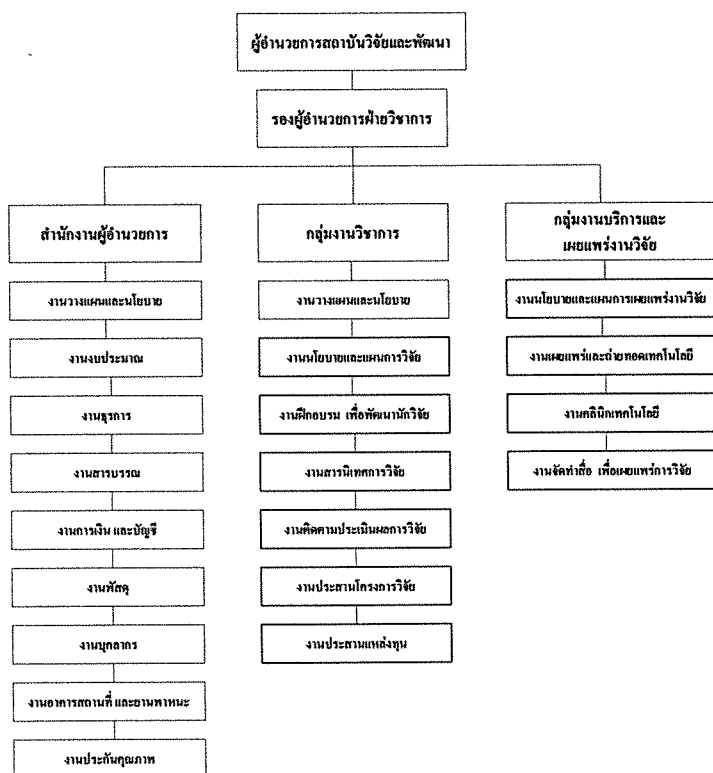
ผู้อำนวยการสถาบันวิจัยและพัฒนา

รองผู้อำนวยการฝ่ายวิชาการ

สำนักงานผู้อำนวยการ

งานวางแผนและนโยบาย

งานงบประมาณ

งานธุรการ

งานสารบรรณ

งานการเงิน และบัญชี

งานพัสดุ

งานบุคลากร

งานอาคารสถานที่ และยานพาหนะ

งานประกันคุณภาพ

กลุ่มงานวิชาการ

งานวางแผนและนโยบาย

งานนโยบายและแผนการวิจัย

งานฝึกอบรม เพื่อพัฒนานักวิจัย

งานสารนิเทศการวิจัย

งานติดตามประเมินผลการวิจัย

งานประสานโครงการวิจัย

งานประสานแหล่งทุน

กลุ่มงานบริการและเผยแพร่งานวิจัย

งานนโยบายและแผนการเผยแพร่งานวิจัย

งานเผยแพร่และถ่ายทอดเทคโนโลยี

งานคลินิกเทคโนโลยี

งานจัดทำสื่อ เพื่อเผยแพร่การวิจัย